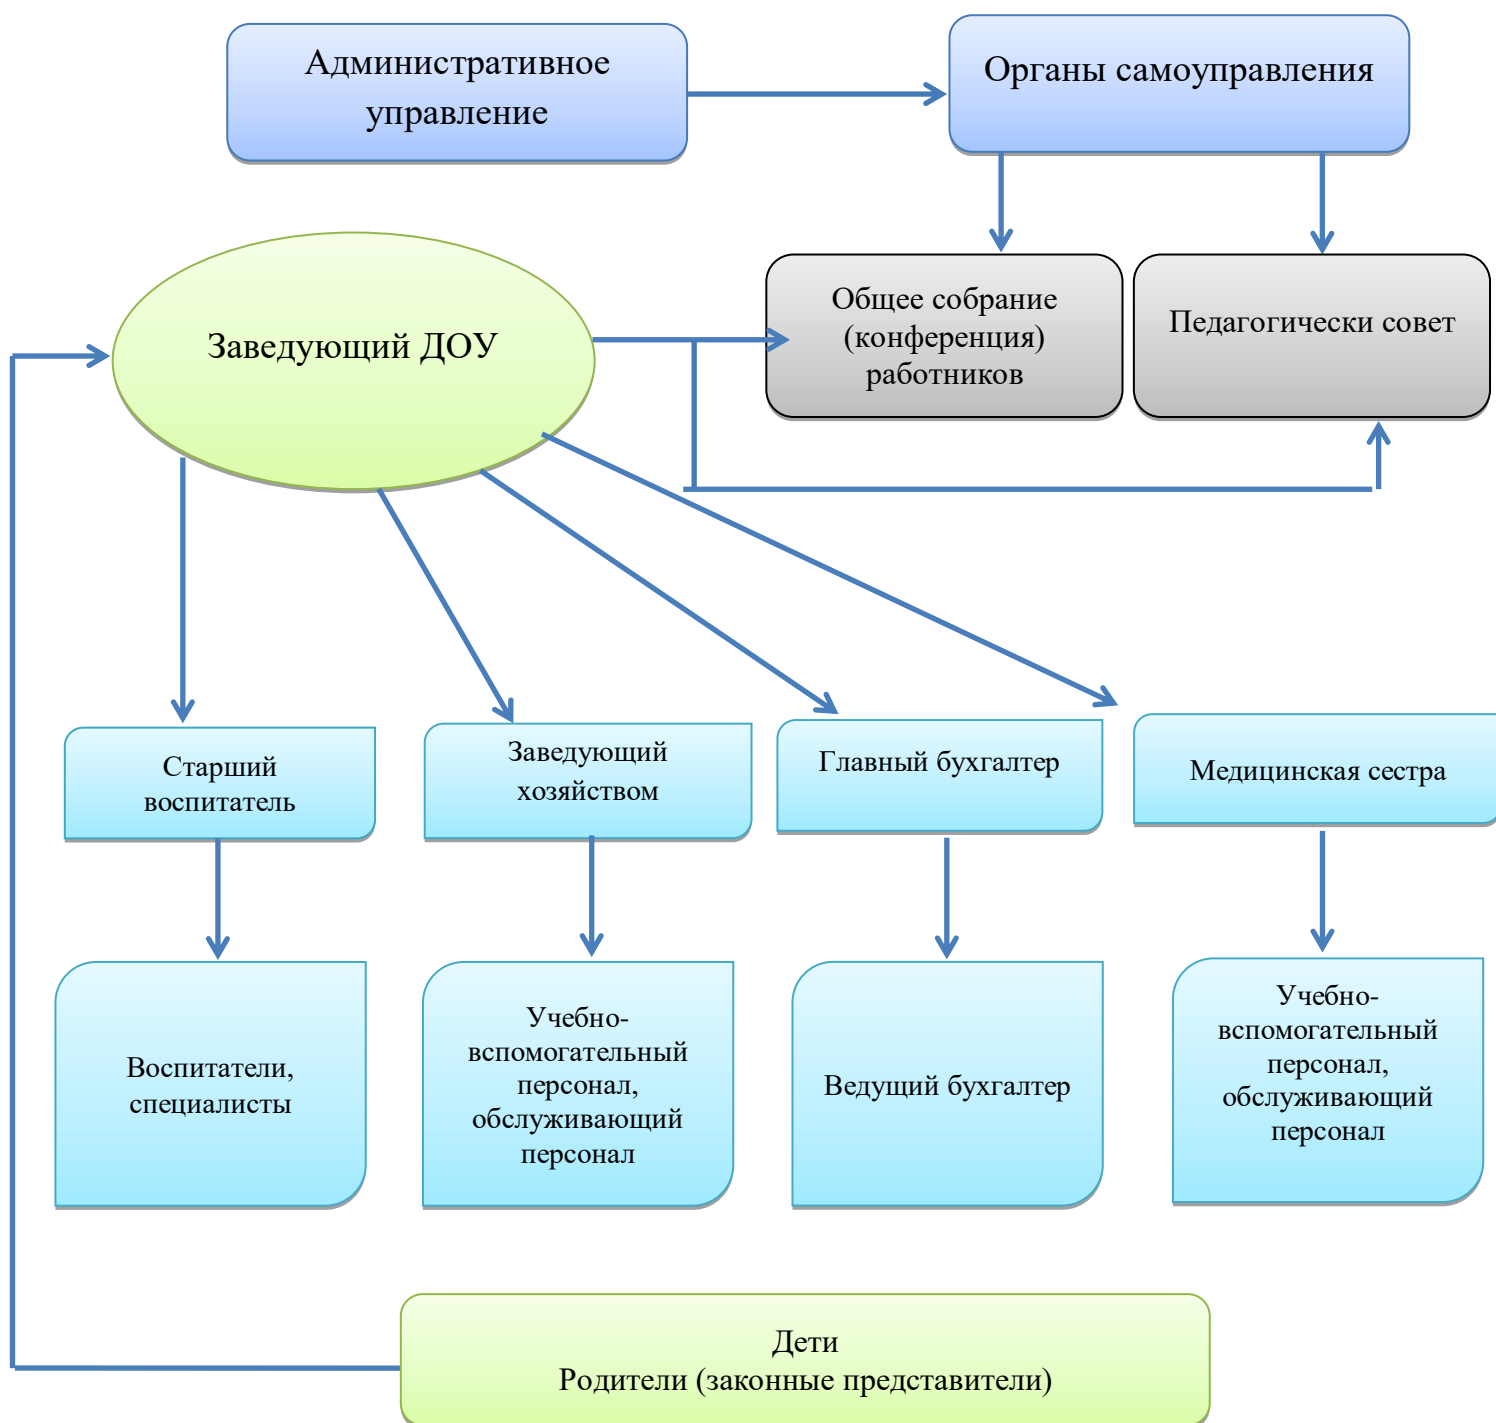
Административное управление

Органы самоуправления

Заведующий ДОУ

Общее собрание (конференция) работников

Педагогически совет

Старший воспитатель

Заведующий хозяйством

Главный бухгалтер

Медицинская сестра

Воспитатели, специалисты

Учебно-вспомогательный персонал, обслуживающий персонал

Ведущий бухгалтер

Учебно-вспомогательный персонал, обслуживающий персонал

Дети
Родители (законные представители)